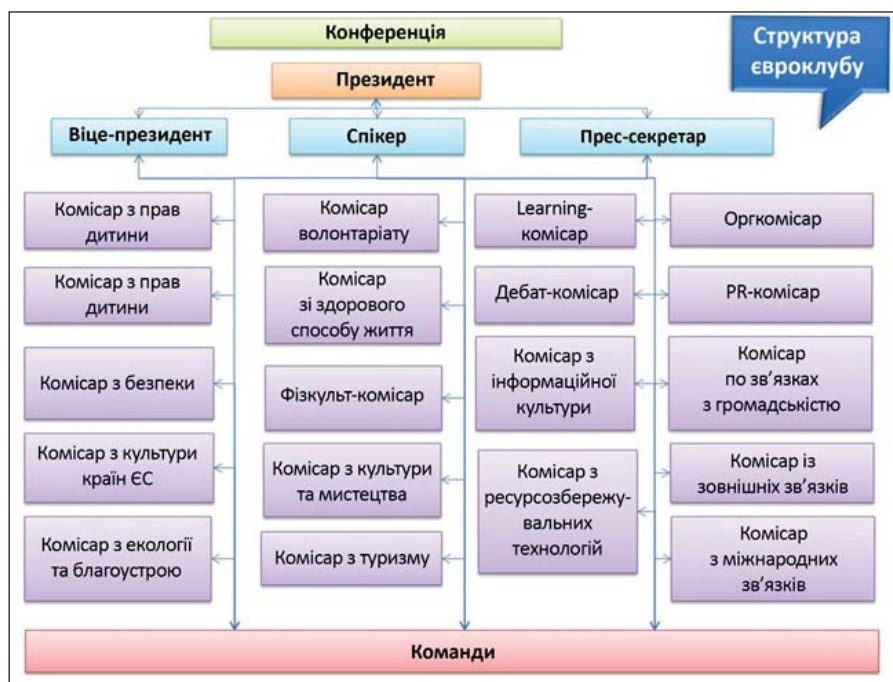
Структура євроклубу

Конференція

Президент

Віце-президент

Спікер

Прес-секретар

Комісар з прав дитини

Комісар з прав дитини

Комісар з безпеки

Комісар з культури країн ЄС

Комісар з екології та благоустрою

Комісар волонтаріату

Комісар зі здорового способу життя

Фізкульт-комісар

Комісар з культури та мистецтва

Комісар з туризму

Learning-комісар

Дебат-комісар

Комісар з інформаційної культури

Комісар з ресурсозбережувальних технологій

Оргкомісар

PR-комісар

Комісар по зв'язках з громадськістю

Комісар із зовнішніх зв'язків

Комісар з міжнародних зв'язків

Команди